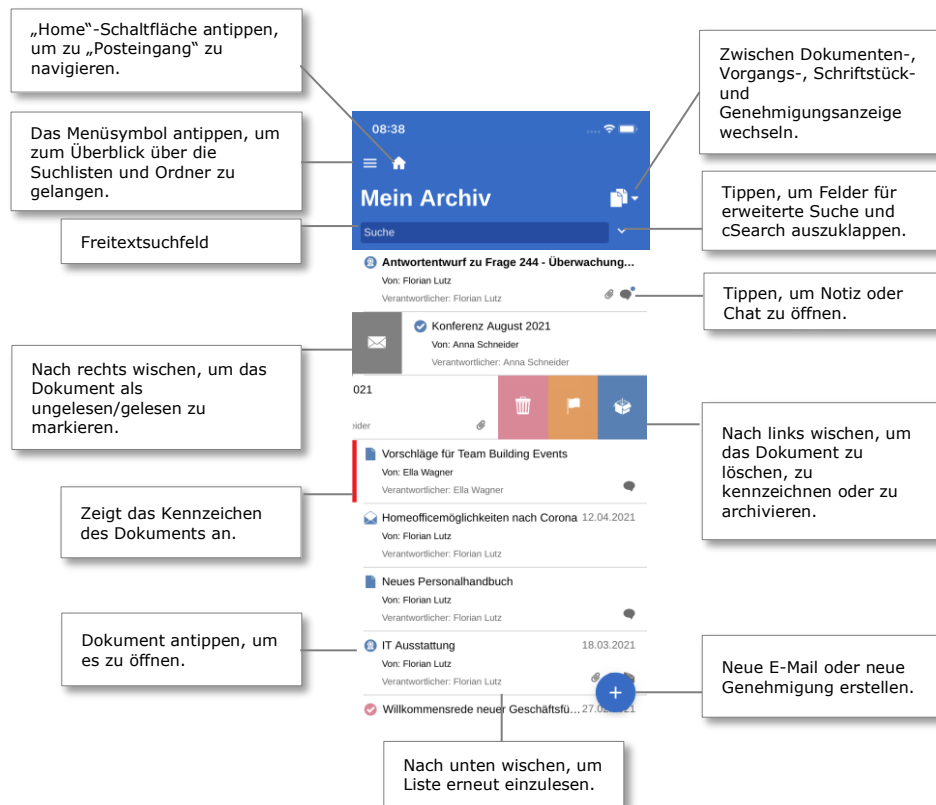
„Home"-Schaltfläche antippen, um zu „Posteingang" zu navigieren.

Das Menüsymbol antippen, um zum Überblick über die Suchlisten und Ordner zu gelangen.

Freitextsuchfeld

Nach rechts wischen, um das Dokument als ungelesen/gelesen zu markieren.

Zeigt das Kennzeichen des Dokuments an.

Dokument antippen, um es zu öffnen.

08:38

Mein Archiv

Suche

Antwortentwurf zu Frage 244 - Überwachung...
Von: Florian Lutz
Verantwortlicher: Florian Lutz

Konferenz August 2021
Von: Anna Schneider
Verantwortlicher: Anna Schneider

021

eider

Vorschläge für Team Building Events
Von: Ella Wagner
Verantwortlicher: Ella Wagner

Homeofficemöglichkeiten nach Corona 12.04.2021
Von: Florian Lutz
Verantwortlicher: Florian Lutz

Neues Personalhandbuch
Von: Florian Lutz
Verantwortlicher: Florian Lutz

IT Ausstattung 18.03.2021
Von: Florian Lutz
Verantwortlicher: Florian Lutz

Willkommensrede neuer Geschäftsfü... 27.0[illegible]

Zwischen Dokumenten-, Vorgangs-, Schriftstück- und Genehmigungsanzeige wechseln.

Tippen, um Felder für erweiterte Suche und cSearch auszuklappen.

Tippen, um Notiz oder Chat zu öffnen.

Nach links wischen, um das Dokument zu löschen, zu kennzeichnen oder zu archivieren.

Neue E-Mail oder neue Genehmigung erstellen.

Nach unten wischen, um Liste erneut einzulesen.